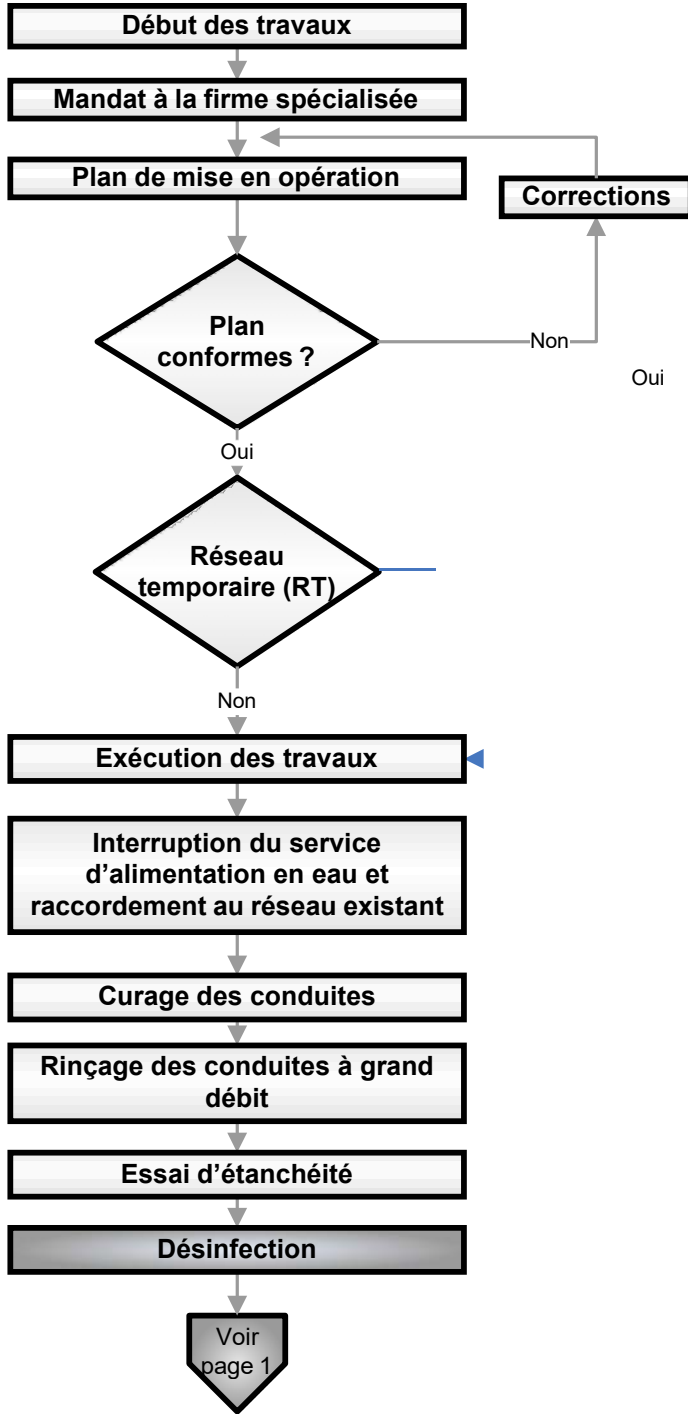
Début des travaux

Mandat à la firme spécialisée

Plan de mise en opération

Corrections

Plan conformes ?

Non

Oui

Oui

Réseau temporaire (RT)

Non

Exécution des travaux

Interruption du service d'alimentation en eau et raccordement au réseau existant

Curage des conduites

Rinçage des conduites à grand débit

Essai d'étanchéité

Désinfection

Voir page 1